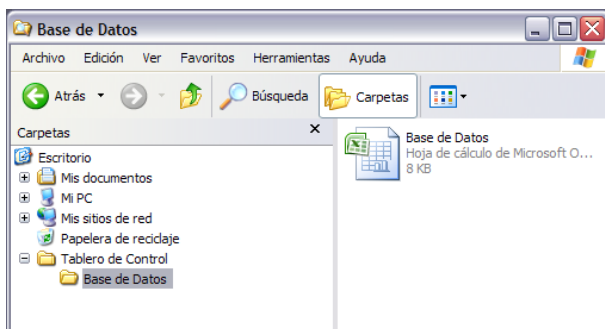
Base de Datos

Archivo Edición Ver Favoritos Herramientas Ayuda

Atrás Búsqueda Carpetas

Carpetas ×

Escritorio
Mis documentos
Mi PC
Mis sitios de red
Papelera de reciclaje
Tablero de Control
Base de Datos

Base de Datos
Hoja de cálculo de Microsoft O...
8 KB